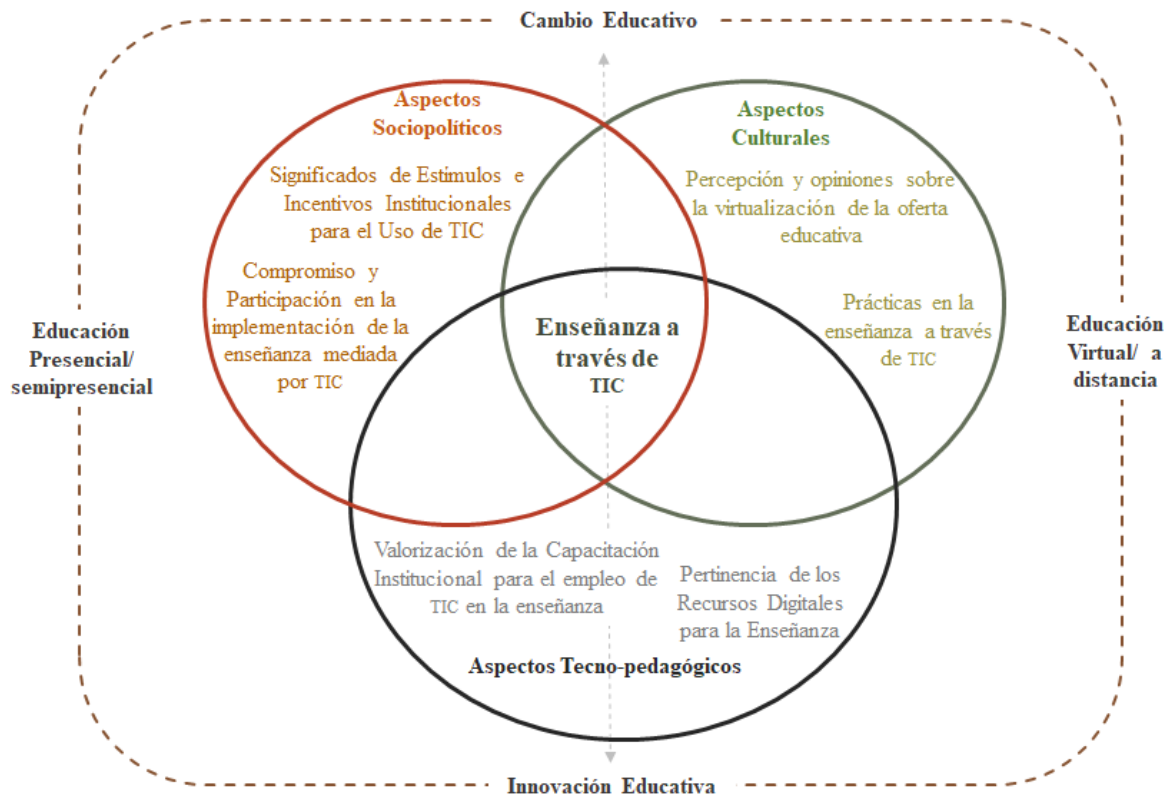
Cambio Educativo

Aspectos Sociopolíticos

Significados de Estimulos e Incentivos Institucionales para el Uso de TIC

Compromiso y Participación en la implementación de la enseñanza mediada por TIC

Aspectos Culturales

Percepción y opiniones sobre la virtualización de la oferta educativa

Prácticas en la enseñanza a través de TIC

Educación Presencial/ semipresencial

Enseñanza a través de TIC

Educación Virtual/ a distancia

Valorización de la Capacitación Institucional para el empleo de TIC en la enseñanza

Pertinencia de los Recursos Digitales para la Enseñanza

Aspectos Tecno-pedagógicos

Innovación Educativa